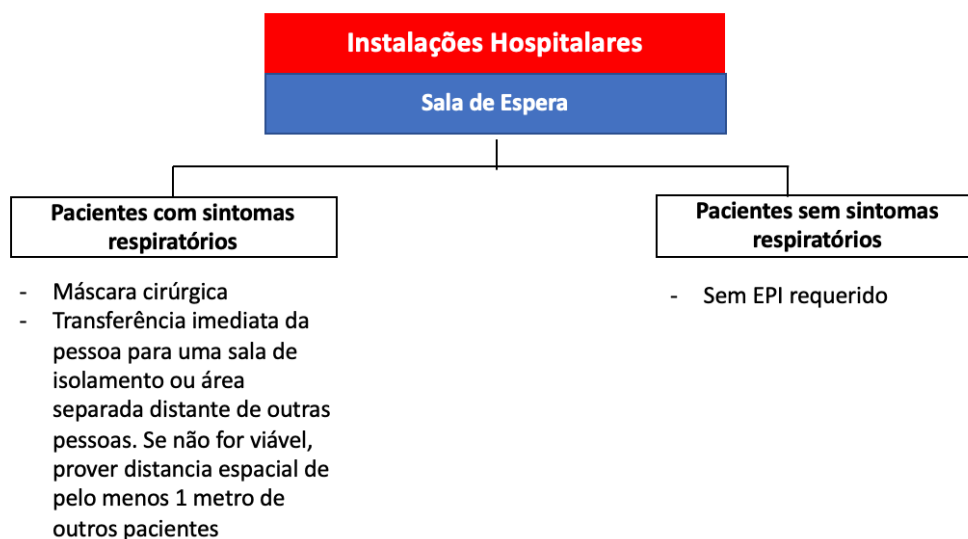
Instalações Hospitalares

Sala de Espera

Pacientes com sintomas respiratórios

- Máscara cirúrgica
- Transferência imediata da pessoa para uma sala de isolamento ou área separada distante de outras pessoas. Se não for viável, prover distancia espacial de pelo menos 1 metro de outros pacientes

Pacientes sem sintomas respiratórios

- Sem EPI requerido